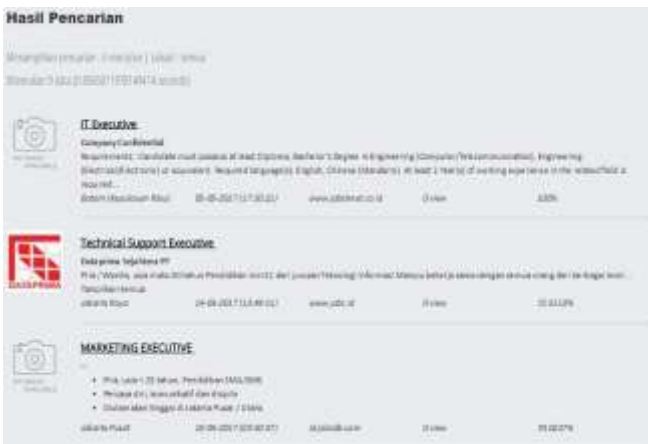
Hasil Pencarian

Menampilkan pencarian : 3 menalar | lokasi : semua
Ditemukan 3 data [0.0050] [0.014414 seconds]

IT Executive
Company Confidential
Requirements: Candidate must possess at least Diploma, Bachelor's Degree in Engineering (Computer/Telecommunication), Engineering (Electrical/Electronic) or equivalent. Required language(s): English, Chinese (Mandarin). At least 1 Year(s) of working experience in the related field is required...
Batam (Kepulauan Riau) 05-05-2017 [17:30:21] www.jobstreet.co.id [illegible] view 100%

Technical Support Executive
Enta prima Teja Mitra PT
Pria / Wanita, usia maks 30 tahun, Pendidikan min D3, dari jurusan Teknologi Informasi. Mampu bekerja sama dengan sesama orang dari berbagai level...
Tampilkan semua
Jakarta Raya 24-05-2017 [13:49:31] www.jobs.id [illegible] view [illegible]

MARKETING EXECUTIVE
-
• Pria, usia < 25 tahun, Pendidikan SMA/SMK
• Percaya diri, komunikatif dan disiplin
• Diutamakan tinggal di Jakarta Pusat / Utara
Jakarta Pusat 20-05-2017 [23:50:37] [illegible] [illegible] view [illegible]